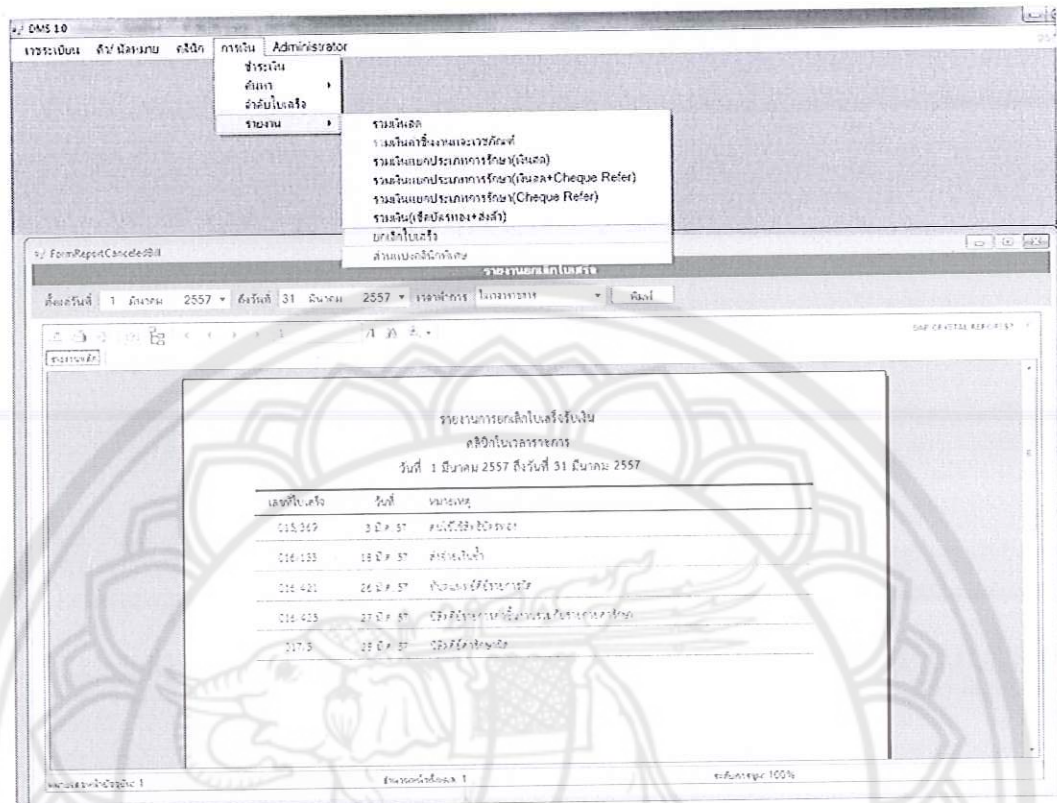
DMS 1.0

เวชระเบียน ตั๋ว/นัดหมาย คลินิก การเงิน Administrator

ชำระเงิน
ค้นหา
จำลับใบเสร็จ
รายงาน

รวมเงินสด
รวมเงินค่าซื้องานและเวชภัณฑ์
รวมเงินแยกประเภทการรักษา(เงินสด)
รวมเงินแยกประเภทการรักษา(เงินสด+Cheque Refer)
รวมเงินแยกประเภทการรักษา(Cheque Refer)
รวมเงิน(เชื่อบัตรทอง+ส่งลำ)
ยกเลิกใบเสร็จ
ส่วนแบ่งคลินิกพิเศษ

FormReportCanceledBill

รายงานยกเลิกใบเสร็จ

ตั้งแต่วันที่ 1 มีนาคม 2557 ถึงวันที่ 31 มีนาคม 2557 เวลาทำการ ในเวลาราชการ พิมพ์

SAP CRYSTAL REPORTS

รายงานหลัก

รายงานการยกเลิกใบเสร็จรับเงิน
คลินิกในเวลาราชการ
วันที่ 1 มีนาคม 2557 ถึงวันที่ 31 มีนาคม 2557

| เลขที่ใบเสร็จ | วันที่ | หมายเหตุ |
|---|---|---|
| 016/369 | 3 มี.ค. 57 | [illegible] |
| 016/133 | 18 มี.ค. 57 | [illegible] |
| 016/421 | 26 มี.ค. 57 | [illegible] |
| 016/425 | 27 มี.ค. 57 | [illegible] |
| 017/5 | 28 มี.ค. 57 | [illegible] |

หมายเลขหน้าปัจจุบัน: 1 จำนวนหน้าทั้งหมด: 1 ระดับการซูม: 100%